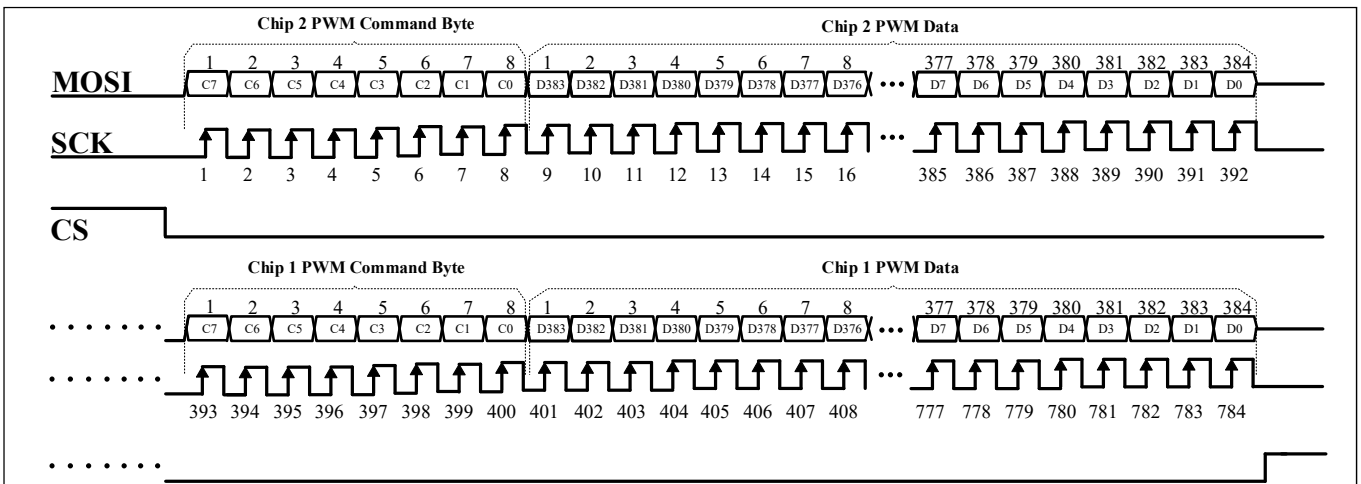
Chip 2 PWM Command Byte

Chip 2 PWM Data

1 2 3 4 5 6 7 8 1 2 3 4 5 6 7 8 377 378 379 380 381 382 383 384

MOSI C7 C6 C5 C4 C3 C2 C1 C0 D383 D382 D381 D380 D379 D378 D377 D376 ••• D7 D6 D5 D4 D3 D2 D1 D0

SCK ...

1 2 3 4 5 6 7 8 9 10 11 12 13 14 15 16 385 386 387 388 389 390 391 392

CS

Chip 1 PWM Command Byte

Chip 1 PWM Data

1 2 3 4 5 6 7 8 1 2 3 4 5 6 7 8 377 378 379 380 381 382 383 384

• • • • • • • C7 C6 C5 C4 C3 C2 C1 C0 D383 D382 D381 D380 D379 D378 D377 D376 ••• D7 D6 D5 D4 D3 D2 D1 D0

• • • • • • • ...

393 394 395 396 397 398 399 400 401 402 403 404 405 406 407 408 777 778 779 780 781 782 783 784

• • • • • • •